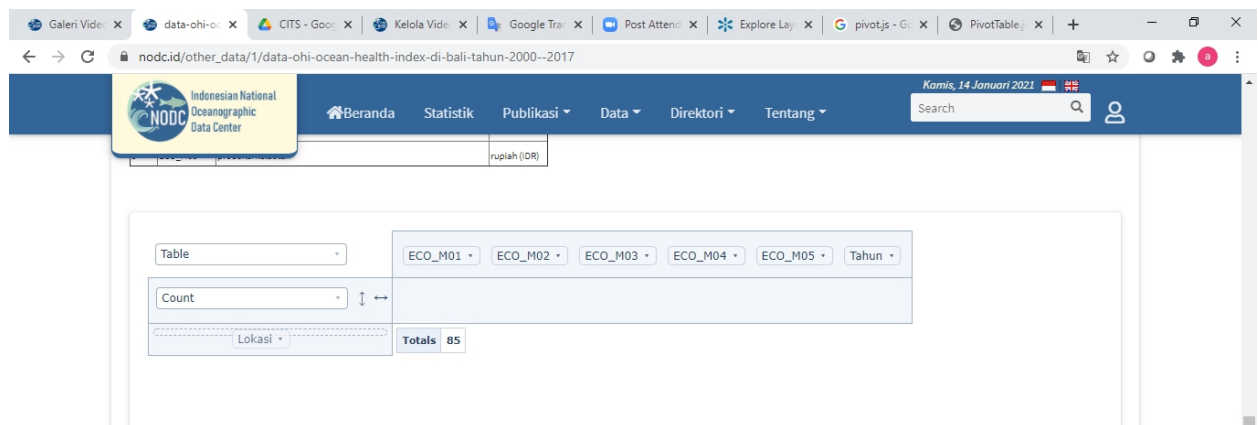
Galeri Video ×
data-ohi-oc ×
CITS - Goog ×
Kelola Video ×
Google Tran ×
Post Attend ×
Explore Lay ×
pivot.js - Go ×
PivotTable.j ×
+

nodc.id/other_data/1/data-ohi-ocean-health-index-di-bali-tahun-2000--2017

NODC Indonesian National Oceanographic Data Center

Beranda Statistik Publikasi Data Direktori Tentang

Kamis, 14 Januari 2021

Search

rupiah (IDR)

Table

Count

ECO_M01 ECO_M02 ECO_M03 ECO_M04 ECO_M05 Tahun

Lokasi

Totals 85